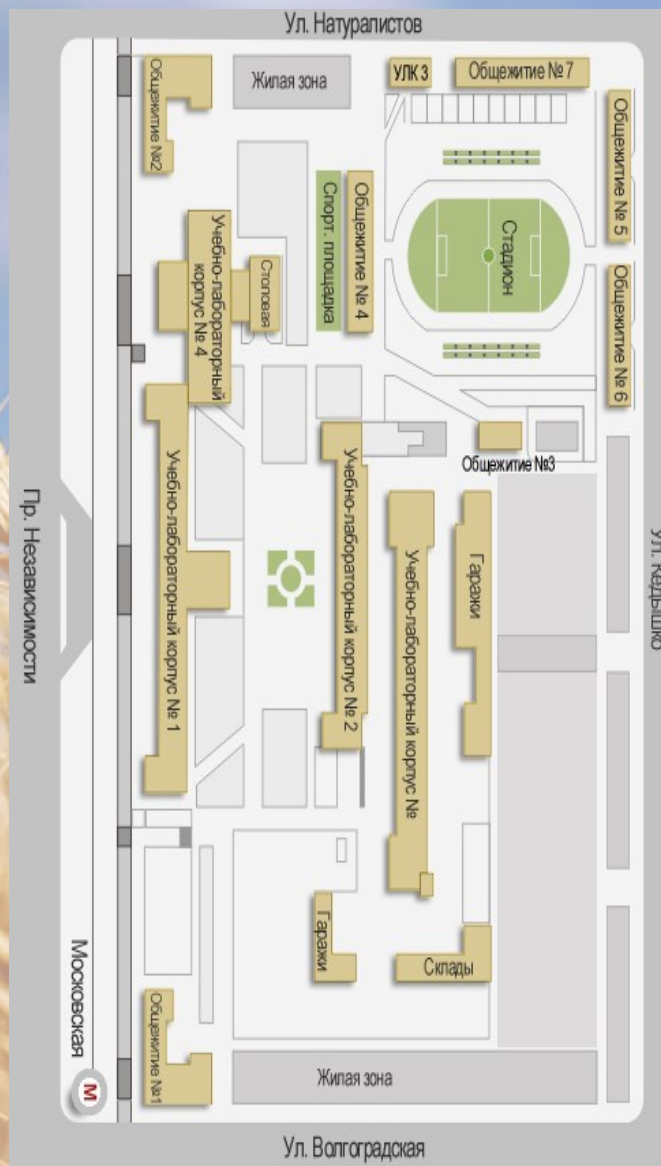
Ул. Натуралистов

Жилая зона

УЛК 3

Общежитие № 7

Общежитие №2

Общежитие № 5

Общежитие № 6

Стадион

Спорт. площадка

Общежитие № 4

Учебно-лабораторный корпус № 4

Столовая

Общежитие №3

Ул. Кедышко

Пр. Независимости

Учебно-лабораторный корпус № 1

Учебно-лабораторный корпус № 2

Учебно-лабораторный корпус №

Гаражи

Гаражи

Склады

Московская

М

Общежитие №1

Жилая зона

Ул. Волгоградская